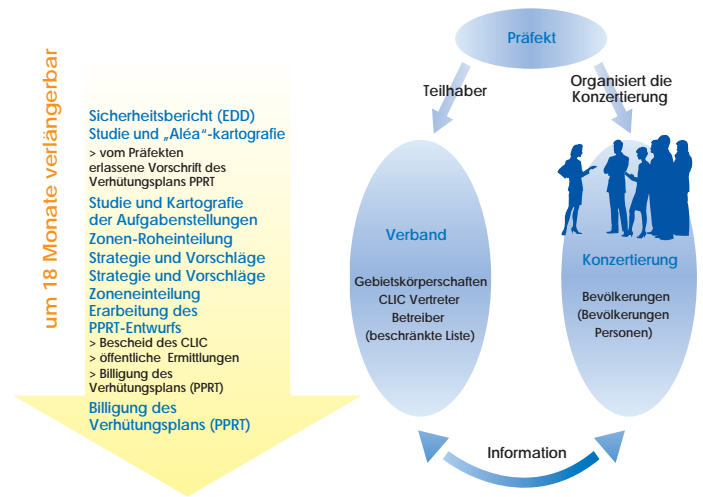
um 18 Monate verlängerbar

Sicherheitsbericht (EDD)
Studie und „Aléa"-kartografie
> vom Präfekten erlassene Vorschrift des Verhütungsplans PPRT
Studie und Kartografie der Aufgabenstellungen
Zonen-Roheinteilung
Strategie und Vorschläge
Strategie und Vorschläge
Zoneneinteilung
Erarbeitung des PPRT-Entwurfs
> Bescheid des CLIC
> öffentliche Ermittlungen
> Billigung des Verhütungsplans (PPRT)
Billigung des Verhütungsplans (PPRT)

Präfekt

Teilhaber

Organisiert die Konzertierung

Verband

Gebietskörperschaften
CLIC Vertreter
Betreiber
(beschränkte Liste)

Konzertierung

Bevölkerungen
(Bevölkerungen
Personen)

Information